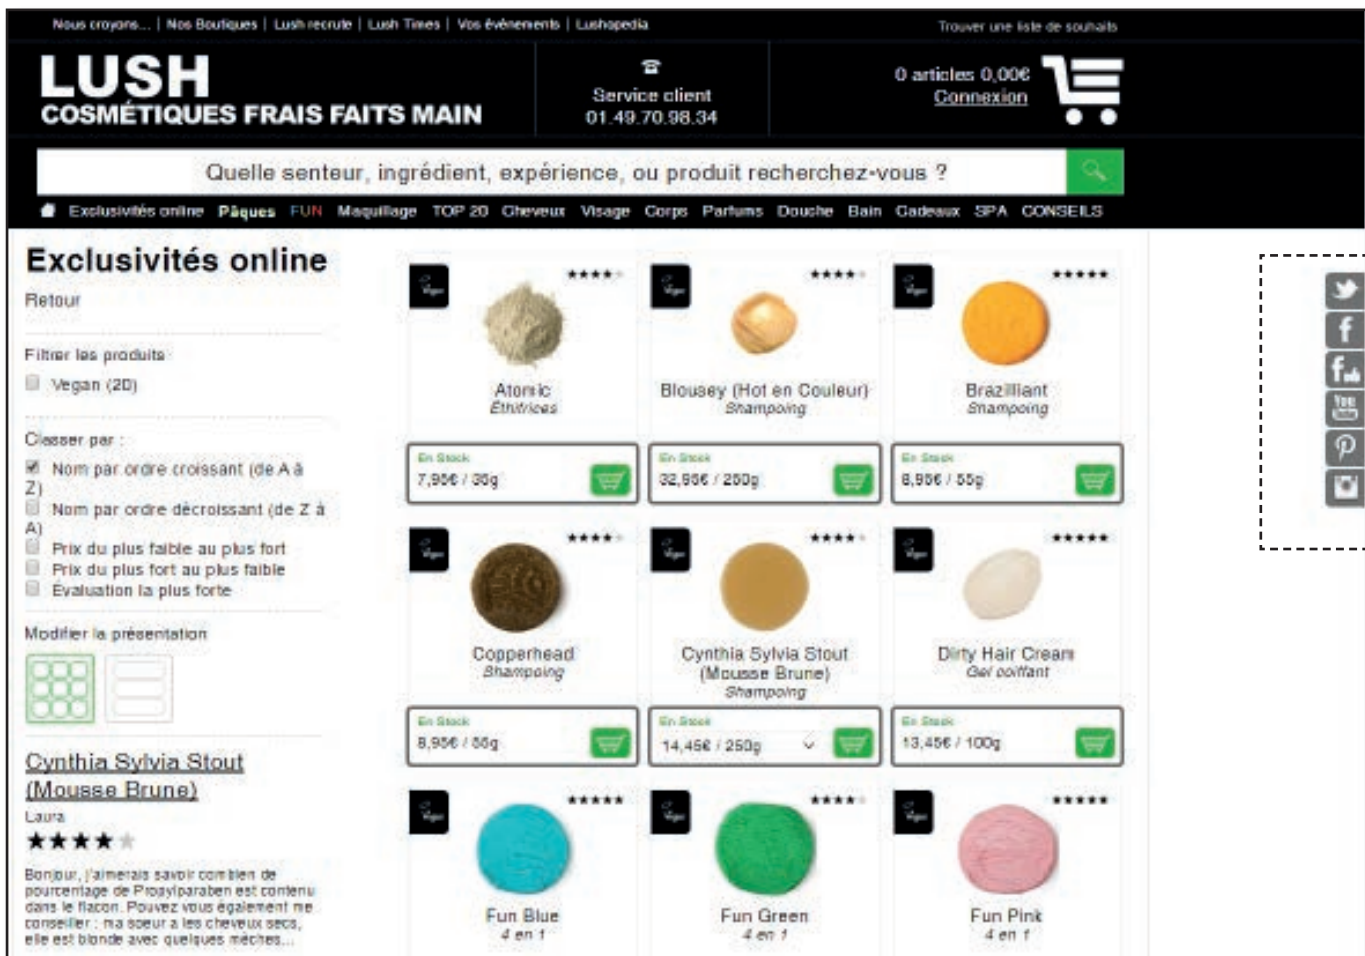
Nous croyons... | Nos Boutiques | Lush recrute | Lush Times | Vos événements | Lushopedia

Trouver une liste de souhaits

LUSH
COSMÉTIQUES FRAIS FAITS MAIN

Service client
01.49.70.98.34

0 articles 0,00€
Connexion

Quelle senteur, ingrédient, expérience, ou produit recherchez-vous ?

Exclusivités online Pâques FUN Maquillage TOP 20 Cheveux Visage Corps Parfums Douche Bain Cadeaux SPA CONSEILS

Exclusivités online
Retour

Filtrer les produits
Vegan (20)

Classer par :
Nom par ordre croissant (de A à Z)
Nom par ordre décroissant (de Z à A)
Prix du plus faible au plus fort
Prix du plus fort au plus faible
Évaluation la plus forte

Modifier la présentation

Cynthia Sylvia Stout (Mousse Brune)
Laura
★★★★

Bonjour, j'aimerais savoir combien de pourcentage de Propylparaben est contenu dans le flacon. Pouvez vous également me conseiller : ma soeur a les cheveux secs, elle est blonde avec quelques mèches...

Atomic
Éthifrices
En Stock
7,95€ / 30g

Blousey (Hot en Couleur)
Shampoing
En Stock
32,95€ / 250g

Brazilliant
Shampoing
En Stock
8,95€ / 55g

Copperhead
Shampoing
En Stock
8,95€ / 55g

Cynthia Sylvia Stout (Mousse Brune)
Shampoing
En Stock
14,45€ / 250g

Dirty Hair Cream
Gel coiffant
En Stock
13,45€ / 100g

Fun Blue
4 en 1

Fun Green
4 en 1

Fun Pink
4 en 1